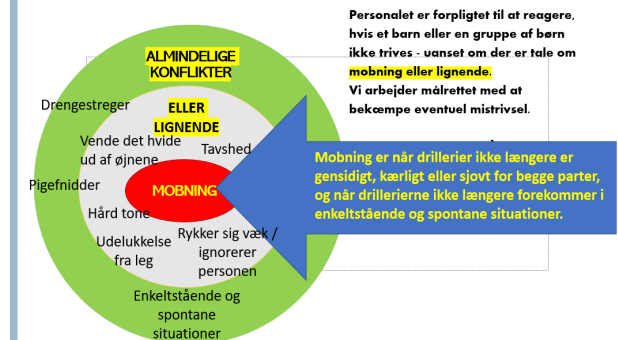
ALMINDELIGE KONFLIKTER

Drengestreger

ELLER LIGNENDE

Vende det hvide ud af øjnene

Tavshed

Pigefnidder

MOBNING

Hård tone

Udelukkelse fra leg

Rykker sig væk / ignorerer personen

Enkeltstående og spontane situationer

Personalet er forpligtet til at reagere, hvis et barn eller en gruppe af børn ikke trives - uanset om der er tale om mobning eller lignende.
Vi arbejder målrettet med at bekæmpe eventuel mistrivsel.

Mobning er når drillerier ikke længere er gensidigt, kærligt eller sjovt for begge parter, og når drillerierne ikke længere forekommer i enkeltstående og spontane situationer.